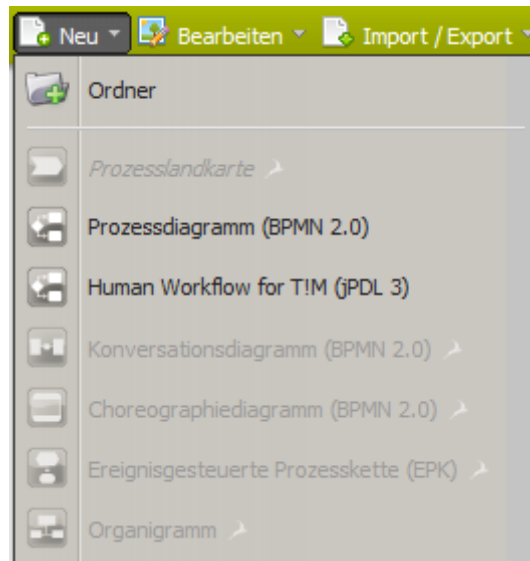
Neu Bearbeiten Import / Export

Ordner

Prozesslandkarte

Prozessdiagramm (BPMN 2.0)

Human Workflow for T!M (jPDL 3)

Konversationsdiagramm (BPMN 2.0)

Choreographiediagramm (BPMN 2.0)

Ereignisgesteuerte Prozesskette (EPK)

Organigramm